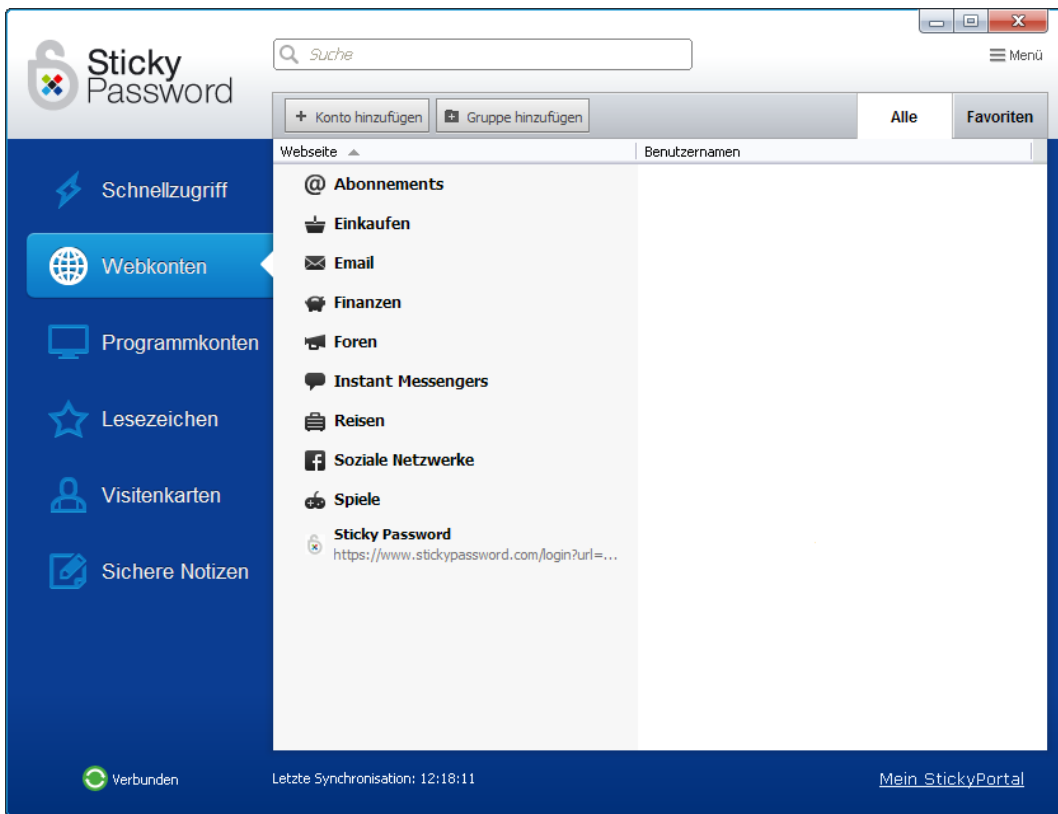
Sticky Password

Suche

Menü

+ Konto hinzufügen

Gruppe hinzufügen

Alle

Favoriten

Schnellzugriff

Webkonten

Programmkonten

Lesezeichen

Visitenkarten

Sichere Notizen

| Webseite | Benutzernamen |
|---|---|
| Abonnements | |
| Einkaufen | |
| Email | |
| Finanzen | |
| Foren | |
| Instant Messengers | |
| Reisen | |
| Soziale Netzwerke | |
| Spiele | |
| Sticky Password https://www.stickypassword.com/login?url=... | |

Verbunden

Letzte Synchronisation: 12:18:11

Mein StickyPortal